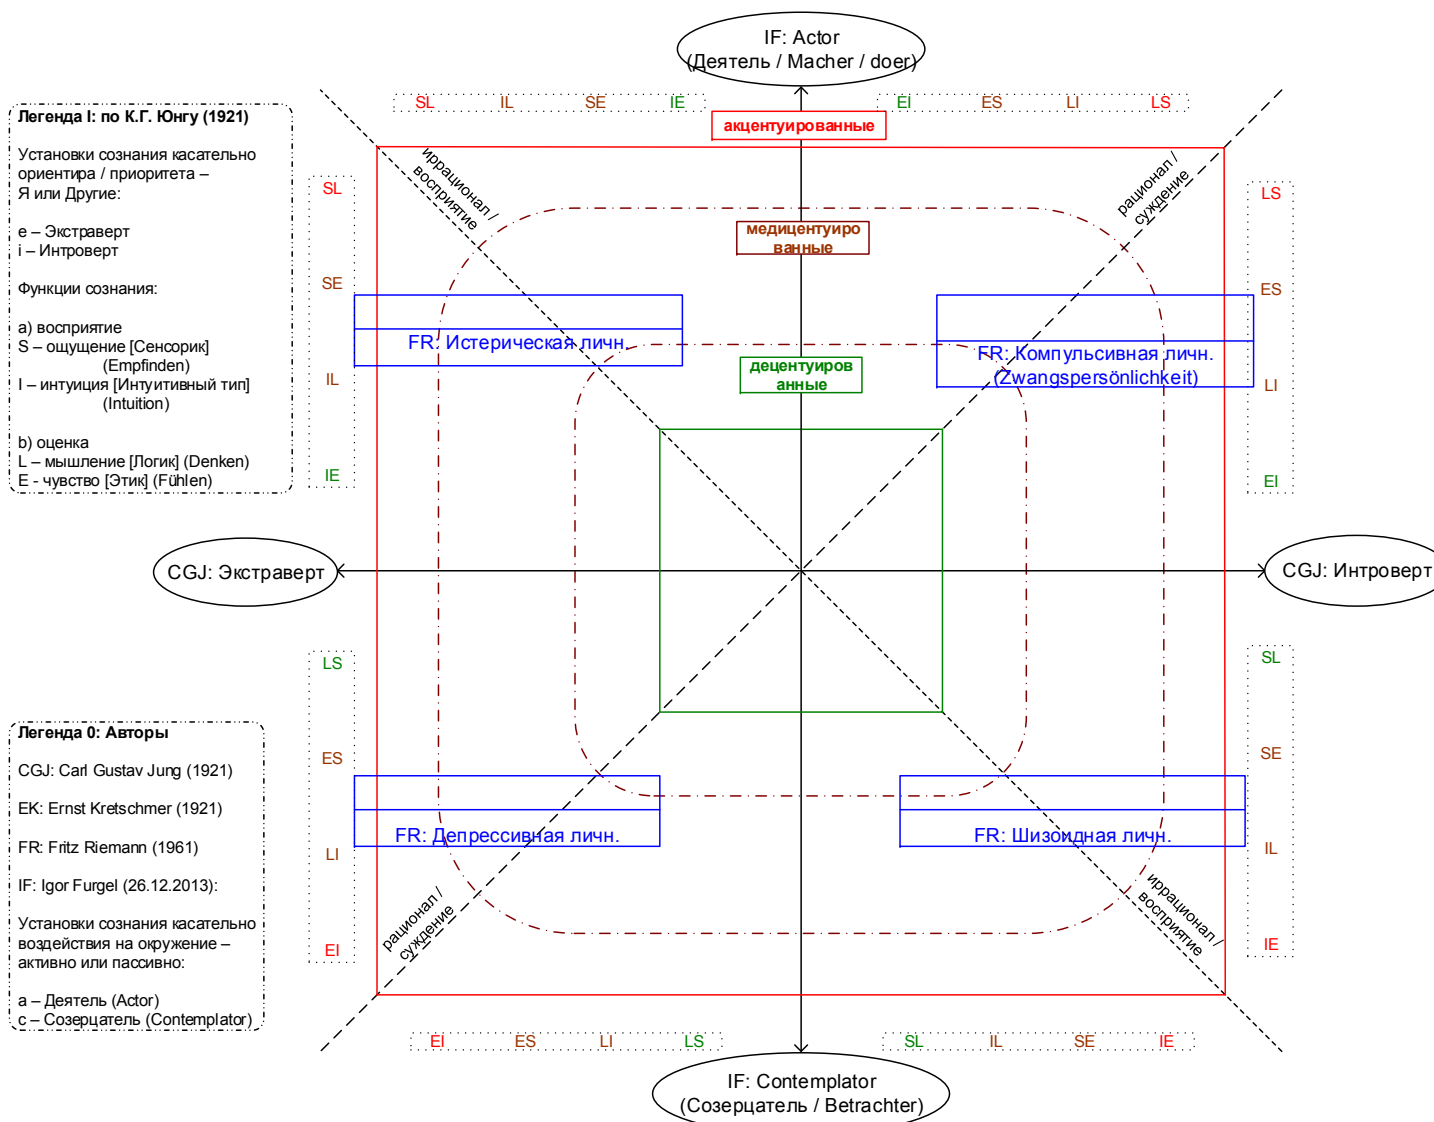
IF: Actor
(Деятель / Macher / doer)

SL IL SE IE

EI ES LI LS

акцентуированные

Легенда I: по К.Г. Юнгу (1921)

Установки сознания касательно ориентира / приоритета – Я или Другие:

e – Экстраверт
i – Интроверт

Функции сознания:

a) восприятие
S – ощущение [Сенсорик] (Empfinden)
I – интуиция [Интуитивный тип] (Intuition)

b) оценка
L – мышление [Логик] (Denken)
E - чувство [Этик] (Fühlen)

иррационал / восприятие

рационал / суждение

SL SE IL IE

LS ES LI EI

медицентуированные

FR: Истерическая личн.

FR: Компульсивная личн. (Zwangspersönlichkeit)

децентуированные

CGJ: Экстраверт

CGJ: Интроверт

LS ES LI EI

SL SE IL IE

Легенда 0: Авторы

CGJ: Carl Gustav Jung (1921)

EK: Ernst Kretschmer (1921)

FR: Fritz Riemann (1961)

IF: Igor Furgel (26.12.2013):

Установки сознания касательно воздействия на окружение – активно или пассивно:

a – Деятель (Actor)
c – Созерцатель (Contemplator)

FR: Депрессивная личн.

FR: Шизоидная личн.

рационал / суждение

иррационал / восприятие

EI ES LI LS

SL IL SE IE

IF: Contemplator
(Созерцатель / Betrachter)